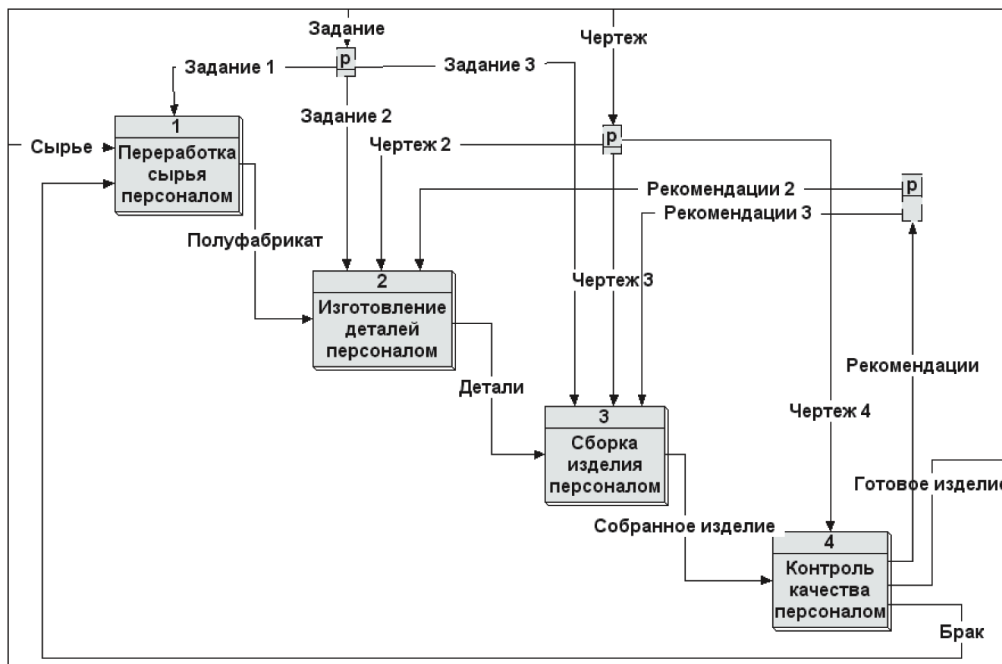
Задание

Чертеж

Задание 1

p

Задание 3

Задание 2

Чертеж 2

p

Сырье

1

Переработка сырья персоналом

Рекомендации 2

p

Рекомендации 3

Полуфабрикат

2

Изготовление деталей персоналом

Чертеж 3

Рекомендации

Детали

3

Сборка изделия персоналом

Чертеж 4

Готовое изделие

Собранное изделие

4

Контроль качества персоналом

Брак